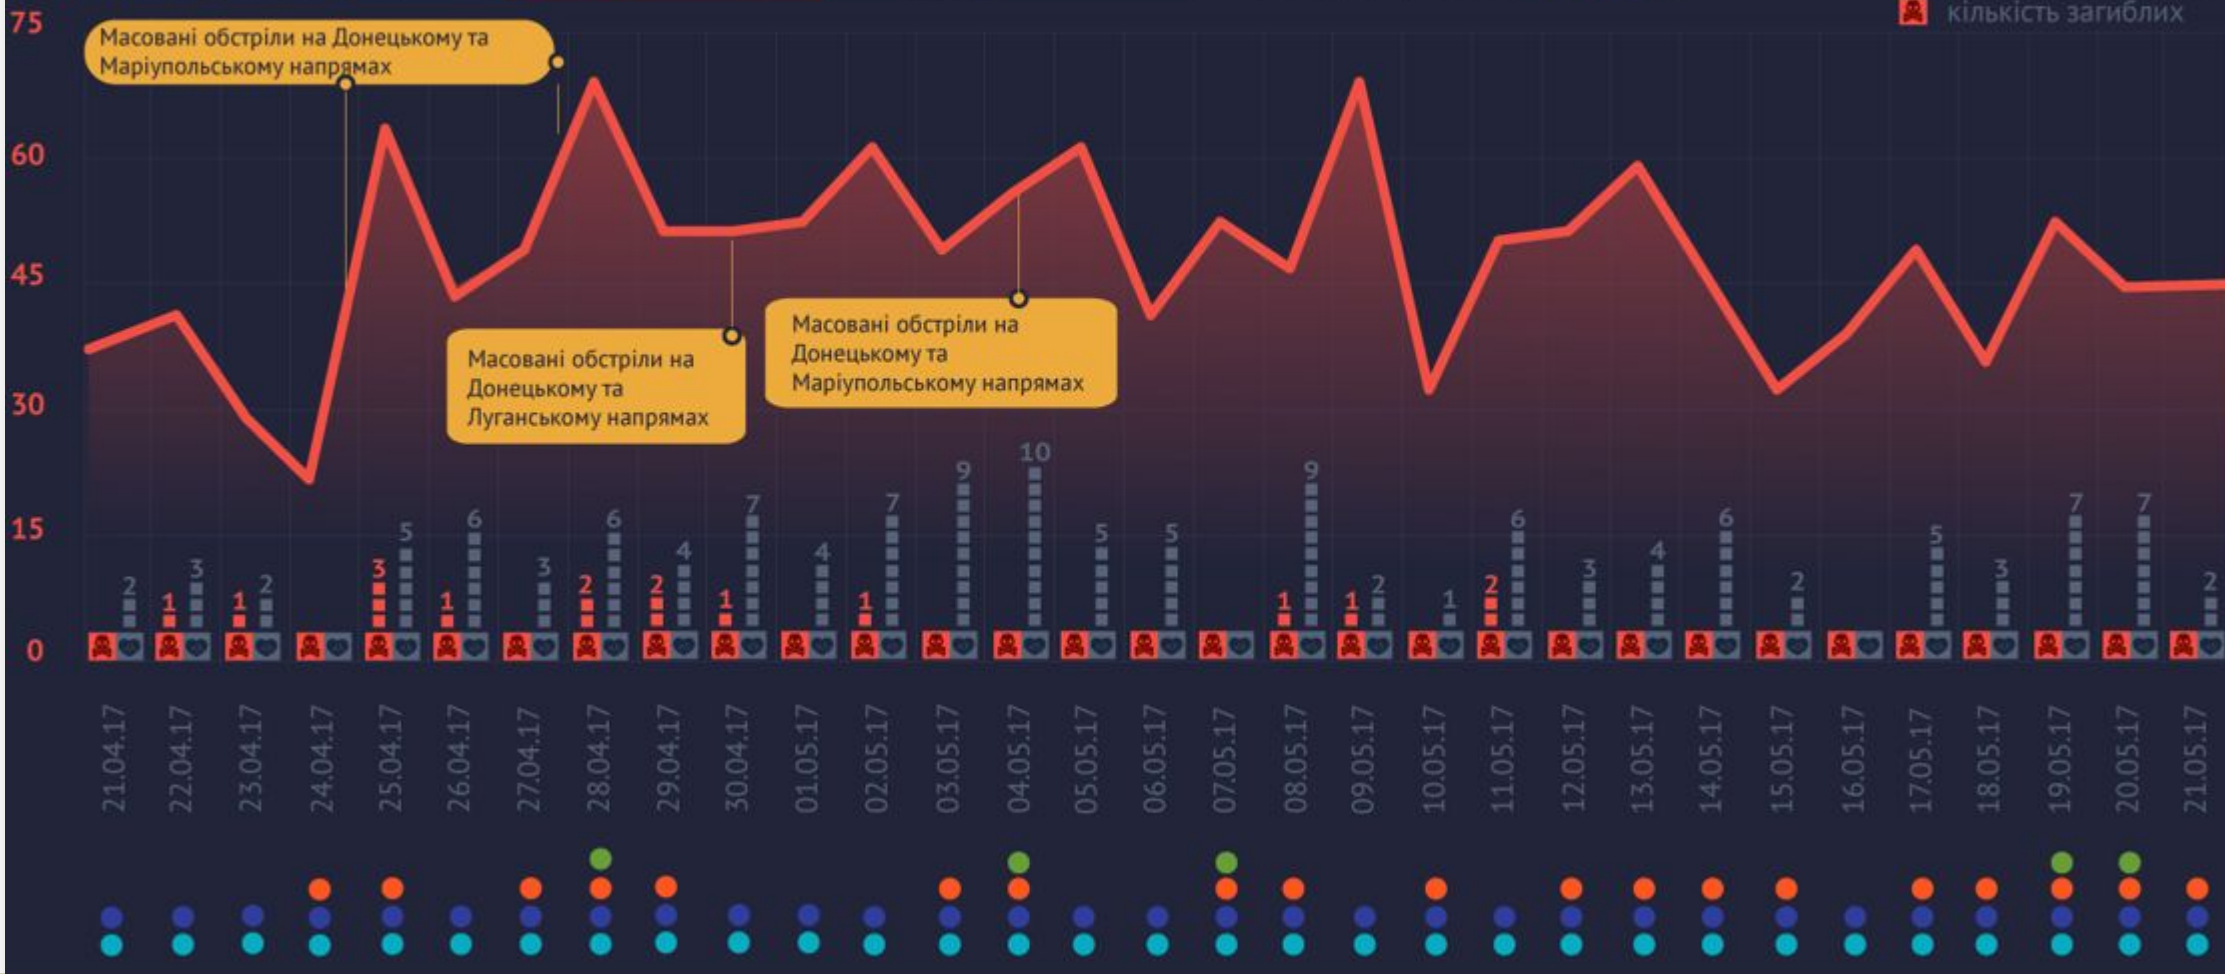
75
60
45
30
15
0

кількість загиблих

Масовані обстріли на Донецькому та Маріупольському напрямах

Масовані обстріли на Донецькому та Луганському напрямах

Масовані обстріли на Донецькому та Маріупольському напрямах

2
1 3
1 2
3 5
1 6
3
2 6
2 4
1 7
4
1 7
9
10
5
5
1 9
1 2
1
2 6
3
4
6
2
5
3
7
7
2

21.04.17
22.04.17
23.04.17
24.04.17
25.04.17
26.04.17
27.04.17
28.04.17
29.04.17
30.04.17
01.05.17
02.05.17
03.05.17
04.05.17
05.05.17
06.05.17
07.05.17
08.05.17
09.05.17
10.05.17
11.05.17
12.05.17
13.05.17
14.05.17
15.05.17
16.05.17
17.05.17
18.05.17
19.05.17
20.05.17
21.05.17